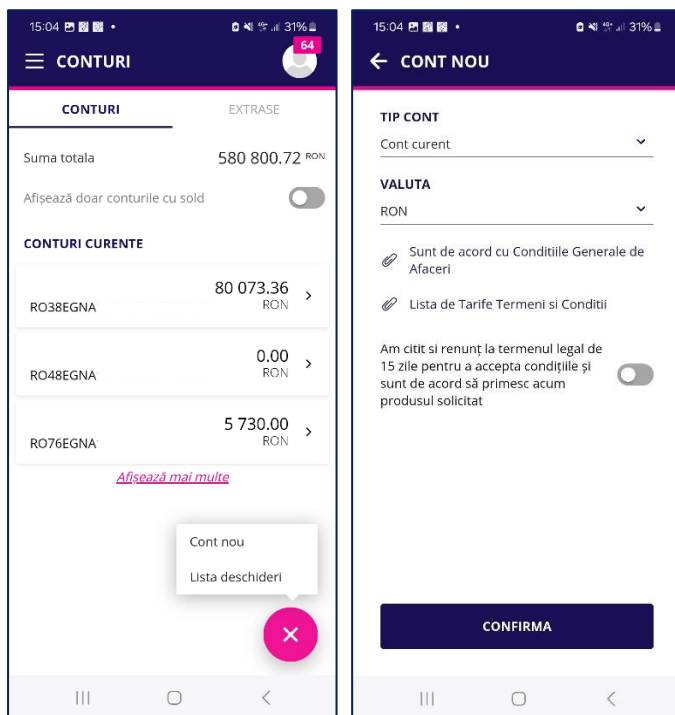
15:04 31%

CONTURI

64

CONTURI

EXTRASE

Suma totala 580 800.72 RON

Afișează doar conturile cu sold

CONTURI CURENTE

RO38EGNA 80 073.36 RON

RO48EGNA 0.00 RON

RO76EGNA 5 730.00 RON

Afișează mai multe

Cont nou

Lista deschideri

15:04 31%

CONT NOU

TIP CONT

Cont curent

VALUTA

RON

Sunt de acord cu Conditiile Generale de Afaceri

Lista de Tarife Termeni si Conditii

Am citit si renunț la termenul legal de 15 zile pentru a accepta condițiile și sunt de acord să primesc acum produsul solicitat

CONFIRMA